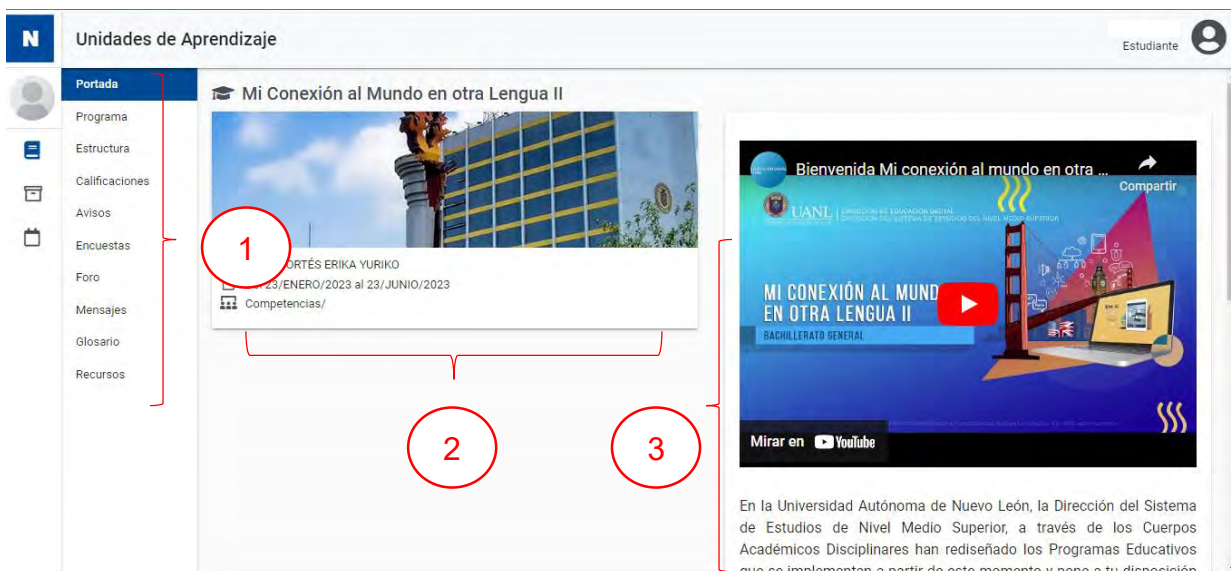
N

Unidades de Aprendizaje

Estudiante

Portada
Programa
Estructura
Calificaciones
Avisos
Encuestas
Foro
Mensajes
Glosario
Recursos

Mi Conexión al Mundo en otra Lengua II

1

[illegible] CORTÉS ERIKA YURIKO
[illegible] 23/ENERO/2023 al 23/JUNIO/2023
Competencias/

2

3

Bienvenida Mi conexión al mundo en otra ...

Compartir

UANL DIRECCIÓN DE EDUCACIÓN DIGITAL

MI CONEXIÓN AL MUNDO EN OTRA LENGUA II
BACHILLERATO GENERAL

Mirar en YouTube

En la Universidad Autónoma de Nuevo León, la Dirección del Sistema de Estudios de Nivel Medio Superior, a través de los Cuerpos Académicos Disciplinares han rediseñado los Programas Educativos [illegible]